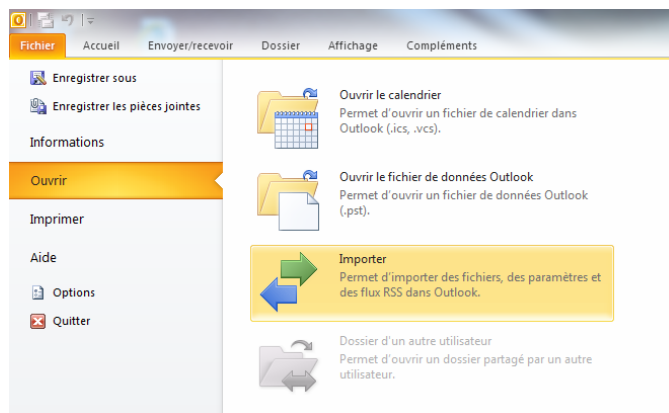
Fichier Accueil Envoyer/recevoir Dossier Affichage Compléments

Enregistrer sous
Enregistrer les pièces jointes
Informations
Ouvrir
Imprimer
Aide
Options
Quitter

Ouvrir le calendrier
Permet d'ouvrir un fichier de calendrier dans Outlook (.ics, .vcs).

Ouvrir le fichier de données Outlook
Permet d'ouvrir un fichier de données Outlook (.pst).

Importer
Permet d'importer des fichiers, des paramètres et des flux RSS dans Outlook.

Dossier d'un autre utilisateur
Permet d'ouvrir un dossier partagé par un autre utilisateur.